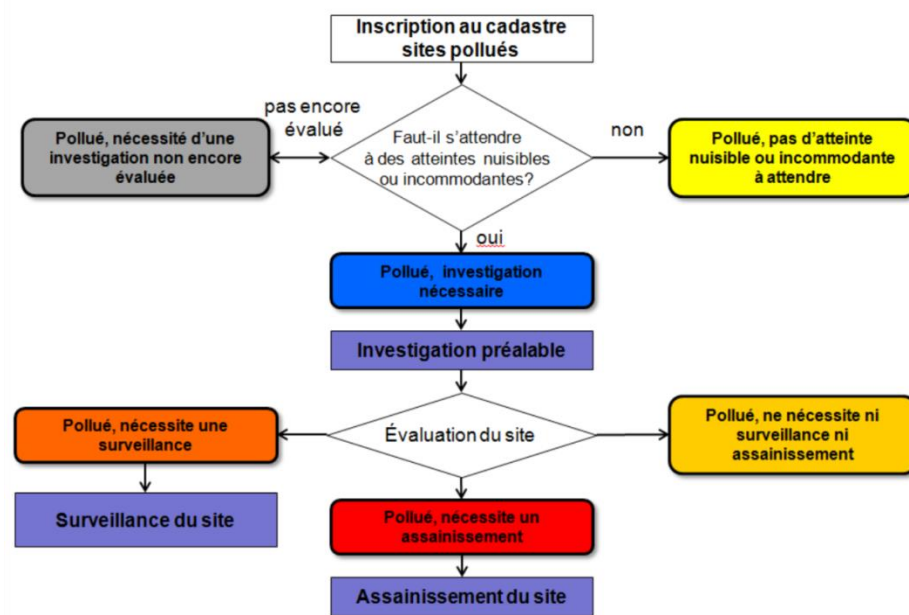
Inscription au cadastre sites pollués

pas encore évalué

Pollué, nécessité d'une investigation non encore évaluée

Faut-il s'attendre à des atteintes nuisibles ou incommodantes?

non

Pollué, pas d'atteinte nuisible ou incommodante à attendre

oui

Pollué, investigation nécessaire

Investigation préalable

Pollué, nécessite une surveillance

Évaluation du site

Pollué, ne nécessite ni surveillance ni assainissement

Surveillance du site

Pollué, nécessite un assainissement

Assainissement du site